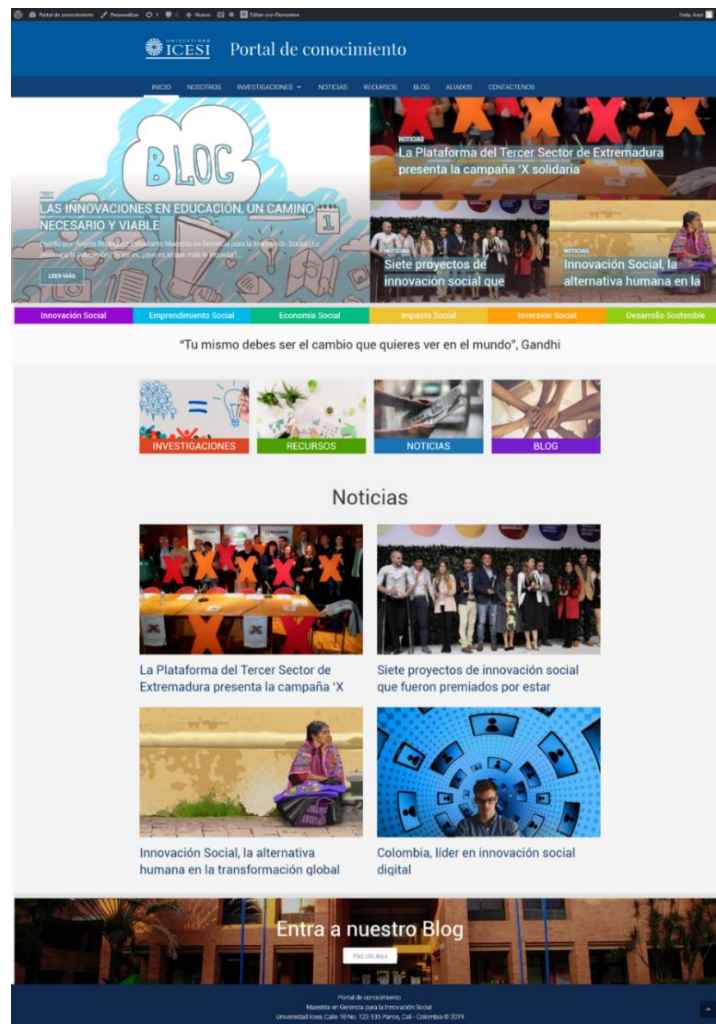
Portal de conocimiento Personalizar 1 0 Nuevo Editar con Elementor Hola, Icesi

UNIVERSIDAD ICESI Portal de conocimiento

INICIO NOSOTROS INVESTIGACIONES NOTICIAS RECURSOS BLOG ALIADOS CONTACTENOS

BLOC

BLOG
LAS INNOVACIONES EN EDUCACIÓN, UN CAMINO NECESARIO Y VIABLE
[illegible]
LEER MÁS

NOTICIAS
La Plataforma del Tercer Sector de Extremadura presenta la campaña 'X solidaria

NOTICIAS
Siete proyectos de innovación social que

NOTICIAS
Innovación Social, la alternativa humana en la

Innovación Social | Emprendimiento Social | Economía Social | Impacto Social | Inversión Social | Desarrollo Sostenible

"Tu mismo debes ser el cambio que quieres ver en el mundo", Gandhi

INVESTIGACIONES
RECURSOS
NOTICIAS
BLOG

Noticias

La Plataforma del Tercer Sector de Extremadura presenta la campaña 'X

Siete proyectos de innovación social que fueron premiados por estar

Innovación Social, la alternativa humana en la transformación global

Colombia, líder en innovación social digital

Entra a nuestro Blog
HAZ CLIC AQUÍ

Portal de conocimiento
Maestría en Gerencia para la Innovación Social
Universidad Icesi, Calle 18 No. 122-135 Pance, Cali - Colombia © 2019